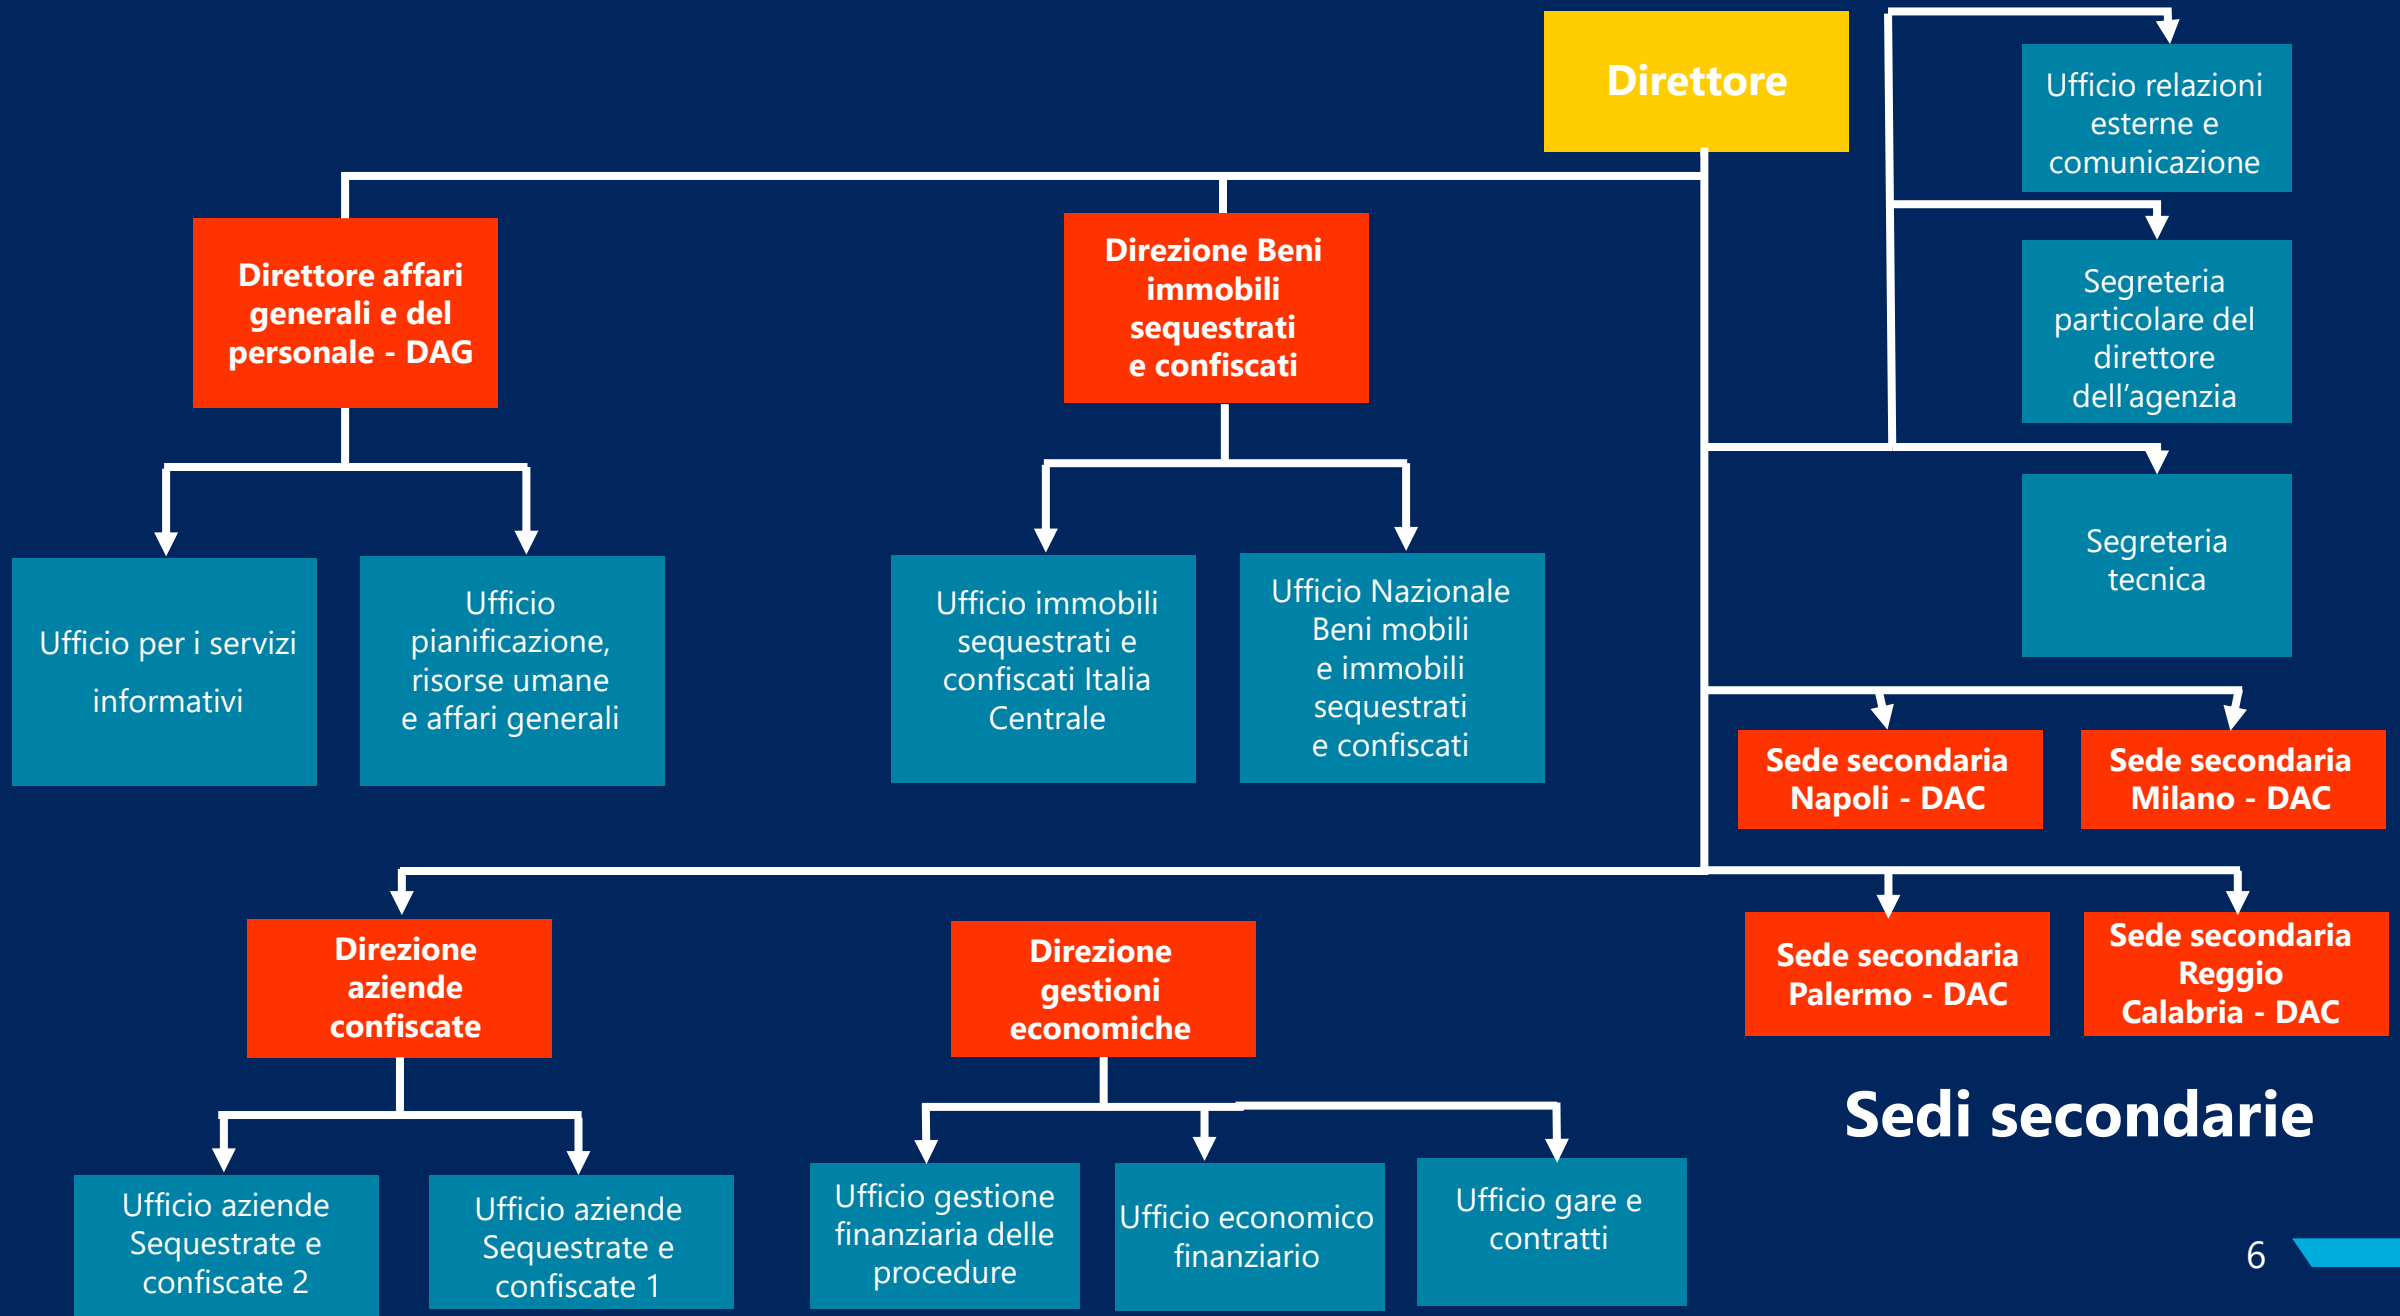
Direttore

Ufficio relazioni esterne e comunicazione

Segreteria particolare del direttore dell'agenzia

Segreteria tecnica

Direttore affari generali e del personale - DAG

Direzione Beni immobili sequestrati e confiscati

Ufficio per i servizi informativi

Ufficio pianificazione, risorse umane e affari generali

Ufficio immobili sequestrati e confiscati Italia Centrale

Ufficio Nazionale Beni mobili e immobili sequestrati e confiscati

Sede secondaria Napoli - DAC

Sede secondaria Milano - DAC

Direzione aziende confiscate

Direzione gestioni economiche

Sede secondaria Palermo - DAC

Sede secondaria Reggio Calabria - DAC

Sedi secondarie

Ufficio aziende Sequestrate e confiscate 2

Ufficio aziende Sequestrate e confiscate 1

Ufficio gestione finanziaria delle procedure

Ufficio economico finanziario

Ufficio gare e contratti

6